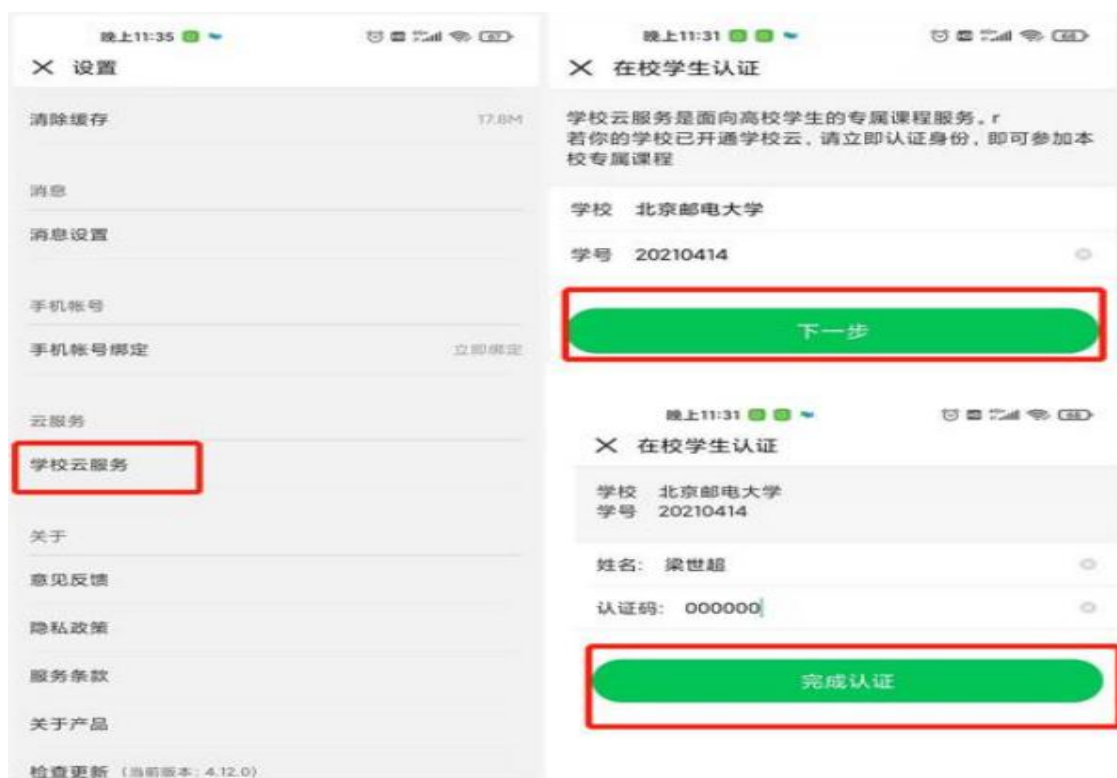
晚上11:35

× 设置

清除缓存 17.8M

消息

消息设置

手机帐号

手机帐号绑定 立即绑定

云服务

学校云服务

关于

意见反馈

隐私政策

服务条款

关于产品

检查更新（当前版本：4.12.0）

晚上11:31

× 在校学生认证

学校云服务是面向高校学生的专属课程服务。r
若你的学校已开通学校云，请立即认证身份，即可参加本校专属课程

学校 北京邮电大学

学号 20210414

下一步

晚上11:31

× 在校学生认证

学校 北京邮电大学
学号 20210414

姓名：梁世超

认证码：000000

完成认证